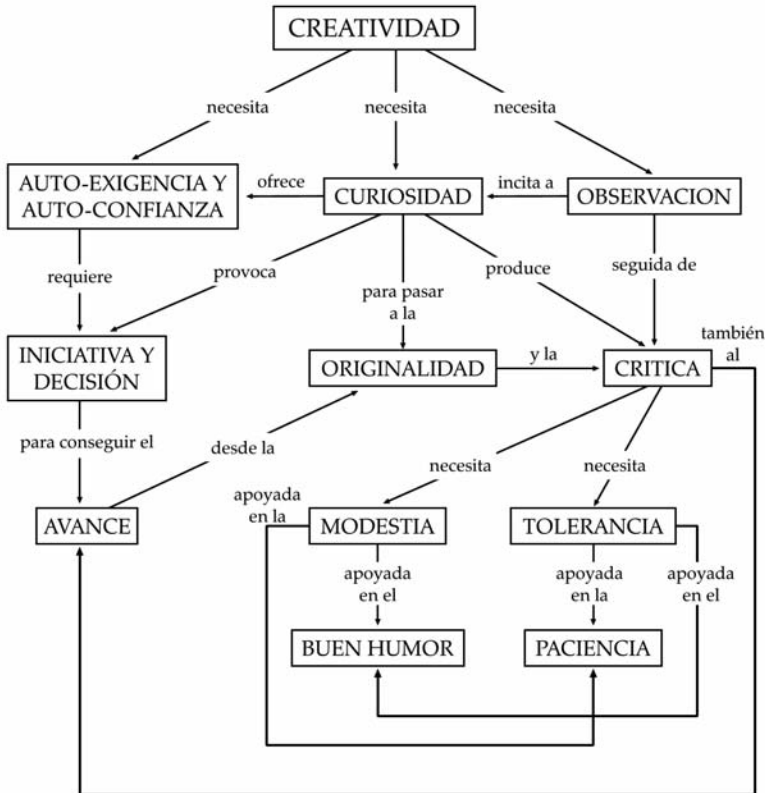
CREATIVIDAD

necesita
necesita
necesita

AUTO-EXIGENCIA Y AUTO-CONFIANZA
ofrece
CURIOSIDAD
incita a
OBSERVACION

requiere
provoca
para pasar a la
produce
seguida de

INICIATIVA Y DECISIÓN
ORIGINALIDAD
y la
CRITICA
también al

para conseguir el
desde la
necesita
necesita

AVANCE
apoyada en la
MODESTIA
TOLERANCIA

apoyada en el
apoyada en la
apoyada en el

BUEN HUMOR
PACIENCIA